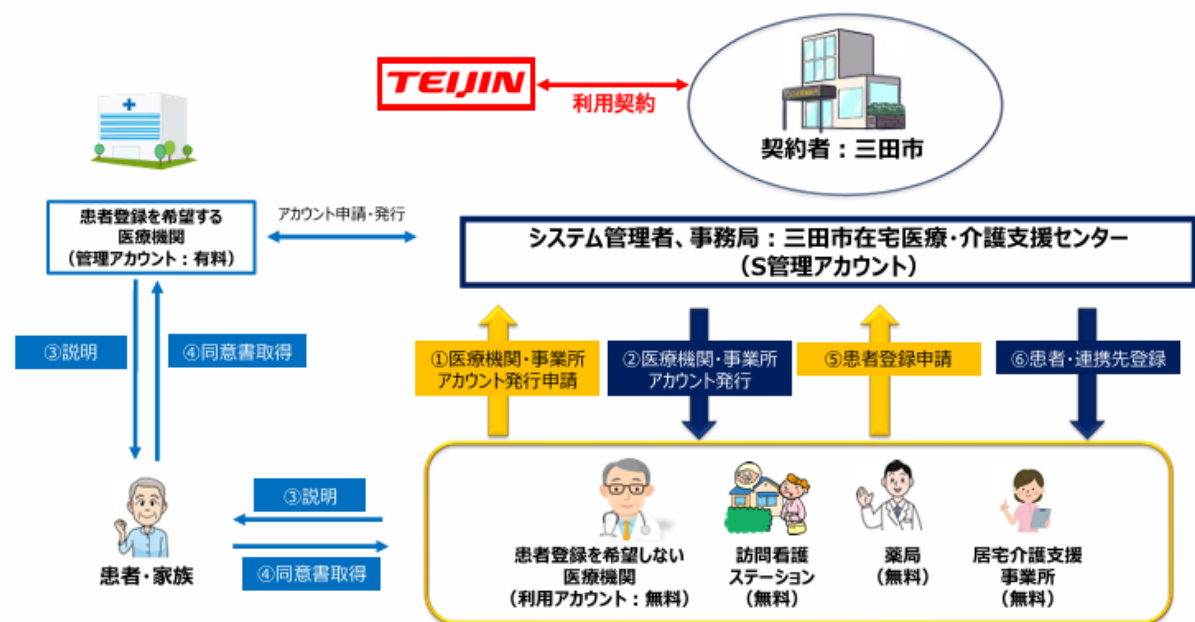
TEIJIN

利用契約

契約者：三田市

患者登録を希望する医療機関（管理アカウント：有料）

アカウント申請・発行

システム管理者、事務局：三田市在宅医療・介護支援センター（S管理アカウント）

③説明

④同意書取得

①医療機関・事業所アカウント発行申請

②医療機関・事業所アカウント発行

⑤患者登録申請

⑥患者・連携先登録

③説明

④同意書取得

患者・家族

患者登録を希望しない医療機関（利用アカウント：無料）

訪問看護ステーション（無料）

薬局（無料）

居宅介護支援事業所（無料）